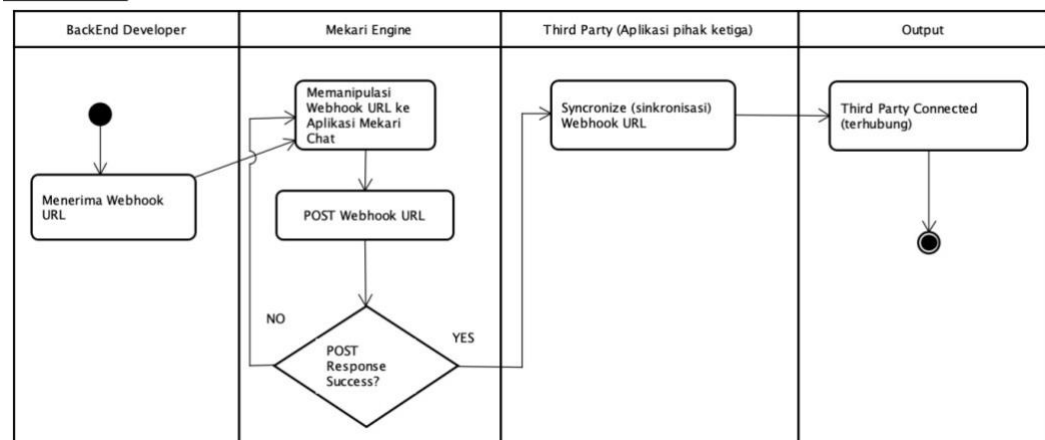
BackEnd Developer

Mekari Engine

Third Party (Aplikasi pihak ketiga)

Output

Menerima Webhook URL

Memanipulasi Webhook URL ke Aplikasi Mekari Chat

POST Webhook URL

NO

POST Response Success?

YES

Syncronize (sinkronisasi) Webhook URL

Third Party Connected (terhubung)